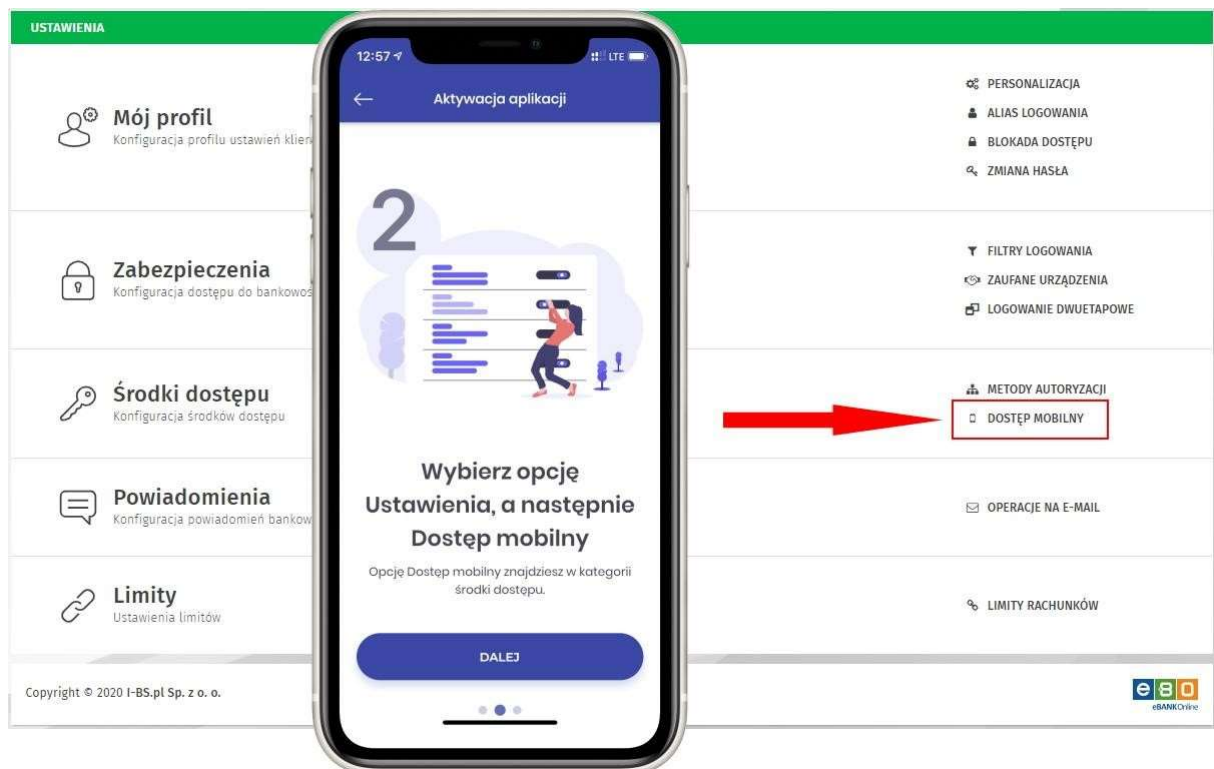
USTAWIENIA

Mój profil
Konfiguracja profilu ustawień klien

PERSONALIZACJA
ALIAS LOGOWANIA
BLOKADA DOSTĘPU
ZMIANA HASŁA

Zabezpieczenia
Konfiguracja dostępu do bankowos

FILTRY LOGOWANIA
ZAUFANE URZĄDZENIA
LOGOWANIE DWUETAPOWE

Środki dostępu
Konfiguracja środków dostępu

METODY AUTORYZACJI
DOSTĘP MOBILNY

Powiadomienia
Konfiguracja powiadomień bankow

OPERACJE NA E-MAIL

Limity
Ustawienia limitów

LIMITY RACHUNKÓW

Copyright © 2020 I-BS.pl Sp. z o. o.

eBO eBANKOnline

12:57 LTE

Aktywacja aplikacji

2

Wybierz opcję Ustawienia, a następnie Dostęp mobilny

Opcję Dostęp mobilny znajdziesz w kategorii środki dostępu.

DALEJ